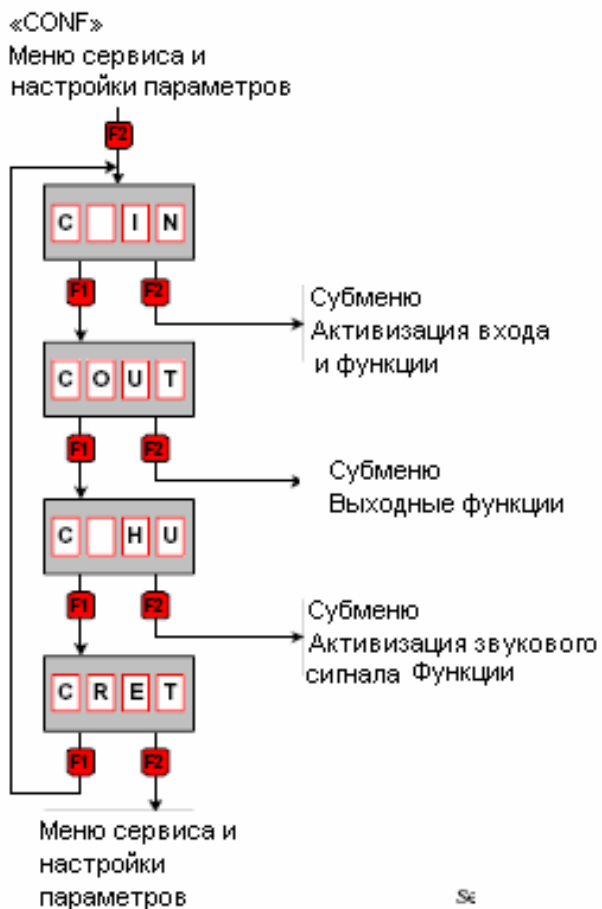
«CONF»
Меню сервиса и настройки параметров

F2

C I N

F1 F2

Субменю
Активизация входа и функции

C O U T

F1 F2

Субменю
Выходные функции

C H U

F1 F2

Субменю
Активизация звукового сигнала Функции

C R E T

F1 F2

Меню сервиса и настройки параметров

Se